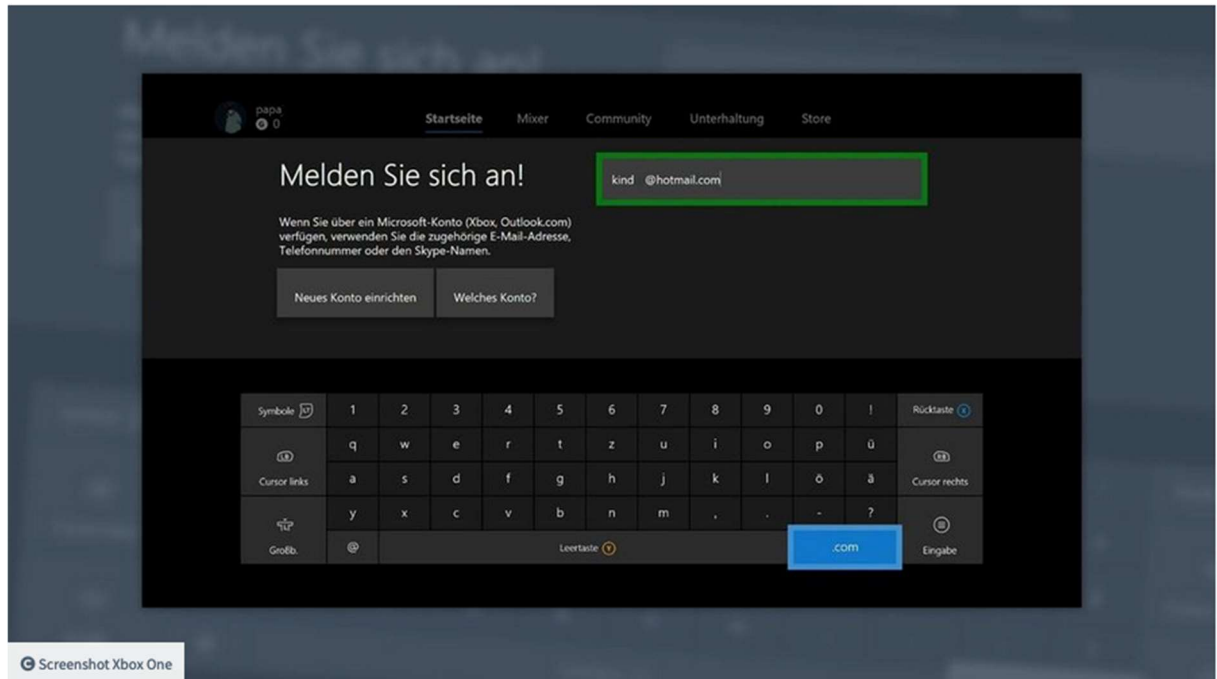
papa
0

Startseite Mixer Community Unterhaltung Store

Melden Sie sich an!

kind @hotmail.com

Wenn Sie über ein Microsoft-Konto (Xbox, Outlook.com) verfügen, verwenden Sie die zugehörige E-Mail-Adresse, Telefonnummer oder den Skype-Namen.

Neues Konto einrichten

Welches Konto?

| Symbole | 1 | 2 | 3 | 4 | 5 | 6 | 7 | 8 | 9 | 0 | ! | Rücktaste |
|---|---|---|---|---|---|---|---|---|---|---|---|---|
| Cursor links | q | w | e | r | t | z | u | i | o | p | ü | Cursor rechts |
| | a | s | d | f | g | h | j | k | l | ö | ä | |
| Großb. | y | x | c | v | b | n | m | , | . | - | ? | Eingabe |
| | @ | Leertaste | | | | | | | | .com | | |

Screenshot Xbox One